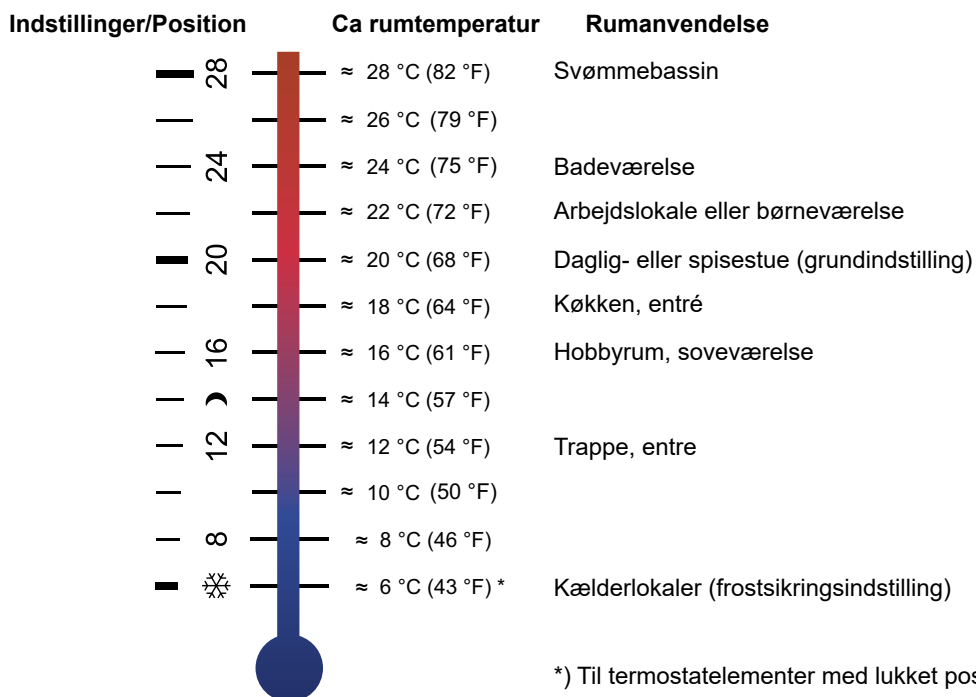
| Indstillinger/Position | Ca rumtemperatur | Rumanvendelse |
|---|---|---|
| 28 | ≈ 28 °C (82 °F) | Svømmebassin |
| | ≈ 26 °C (79 °F) | |
| 24 | ≈ 24 °C (75 °F) | Badeværelse |
| | ≈ 22 °C (72 °F) | Arbejdslokale eller børneværelse |
| 20 | ≈ 20 °C (68 °F) | Daglig- eller spisestue (grundindstilling) |
| | ≈ 18 °C (64 °F) | Køkken, entré |
| 16 | ≈ 16 °C (61 °F) | Hobbyrum, soveværelse |
| ☽ | ≈ 14 °C (57 °F) | |
| 12 | ≈ 12 °C (54 °F) | Trappe, entre |
| | ≈ 10 °C (50 °F) | |
| 8 | ≈ 8 °C (46 °F) | |
| ❄ | ≈ 6 °C (43 °F) * | Kælderlokaler (frostsikringsindstilling) |

*) Til termostatelementer med lukket pos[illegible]